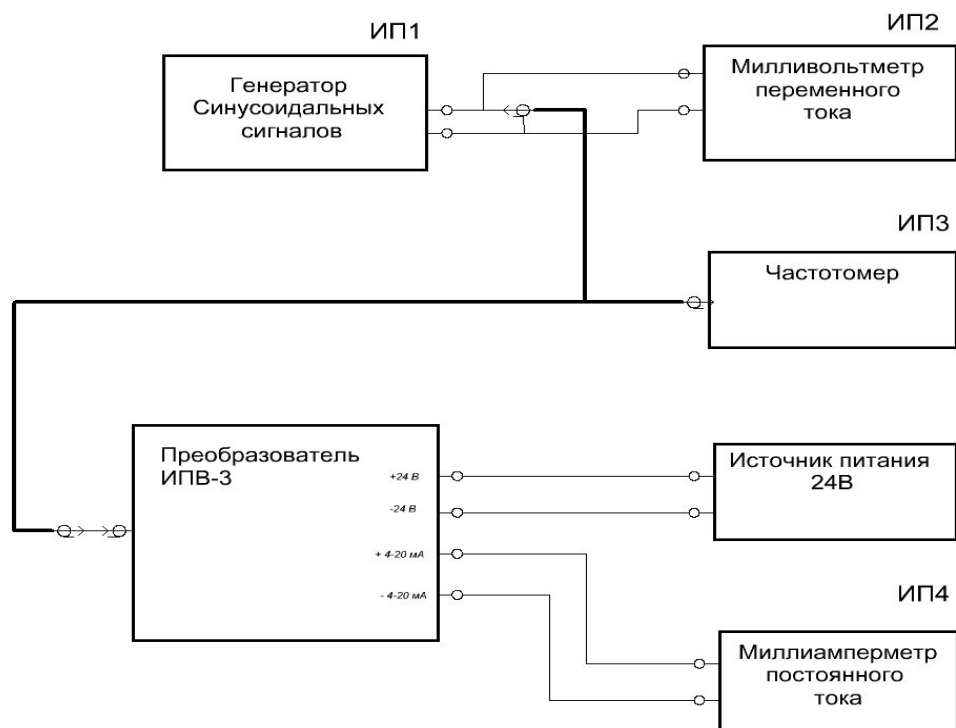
ИП1

ИП2

Генератор Синусоидальных сигналов

Милливольтметр переменного тока

ИП3

Частотомер

Преобразователь ИПВ-3

+24 В

-24 В

+ 4-20 мА

- 4-20 мА

Источник питания 24В

ИП4

Миллиамперметр постоянного тока